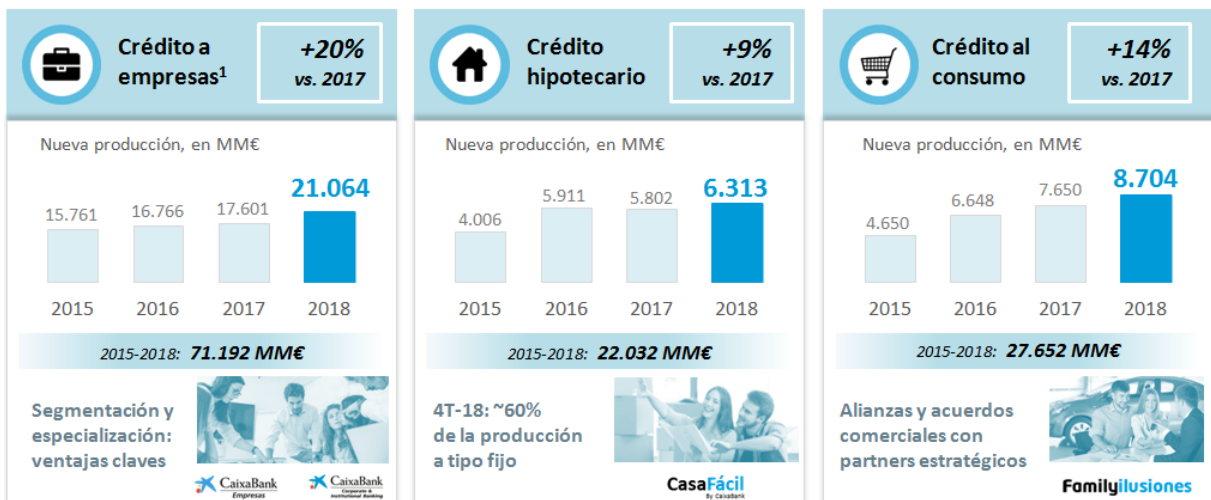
Crédito a empresas$^1$

+20% vs. 2017

Nueva producción, en MM€

| 2015 | 2016 | 2017 | 2018 |
|---|---|---|---|
| 15.761 | 16.766 | 17.601 | 21.064 |

2015-2018: 71.192 MM€

Segmentación y especialización: ventajas claves

CaixaBank Empresas

CaixaBank Corporate & Institutional Banking

Crédito hipotecario

+9% vs. 2017

Nueva producción, en MM€

| 2015 | 2016 | 2017 | 2018 |
|---|---|---|---|
| 4.006 | 5.911 | 5.802 | 6.313 |

2015-2018: 22.032 MM€

4T-18: ~60% de la producción a tipo fijo

CasaFácil By CaixaBank

Crédito al consumo

+14% vs. 2017

Nueva producción, en MM€

| 2015 | 2016 | 2017 | 2018 |
|---|---|---|---|
| 4.650 | 6.648 | 7.650 | 8.704 |

2015-2018: 27.652 MM€

Alianzas y acuerdos comerciales con partners estratégicos

Familyilusiones